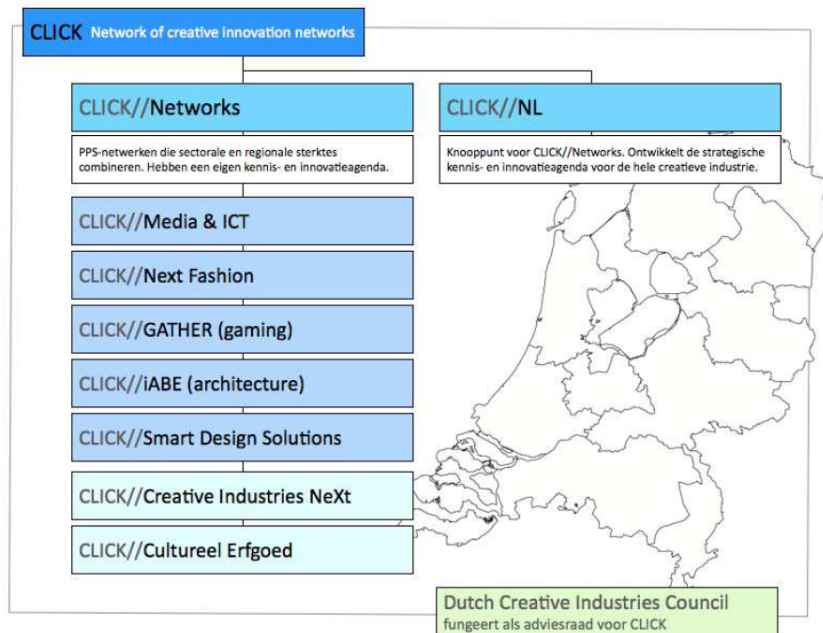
CLICK Network of creative innovation networks

CLICK//Networks

PPS-netwerken die sectorale en regionale sterktes combineren. Hebben een eigen kennis- en innovatieagenda.

CLICK//NL

Knooppunt voor CLICK//Networks. Ontwikkelt de strategische kennis- en innovatieagenda voor de hele creatieve industrie.

CLICK//Media & ICT

CLICK//Next Fashion

CLICK//GATHER (gaming)

CLICK//iABE (architecture)

CLICK//Smart Design Solutions

CLICK//Creative Industries NeXt

CLICK//Cultureel Erfgoed

Dutch Creative Industries Council
fungeert als adviesraad voor CLICK